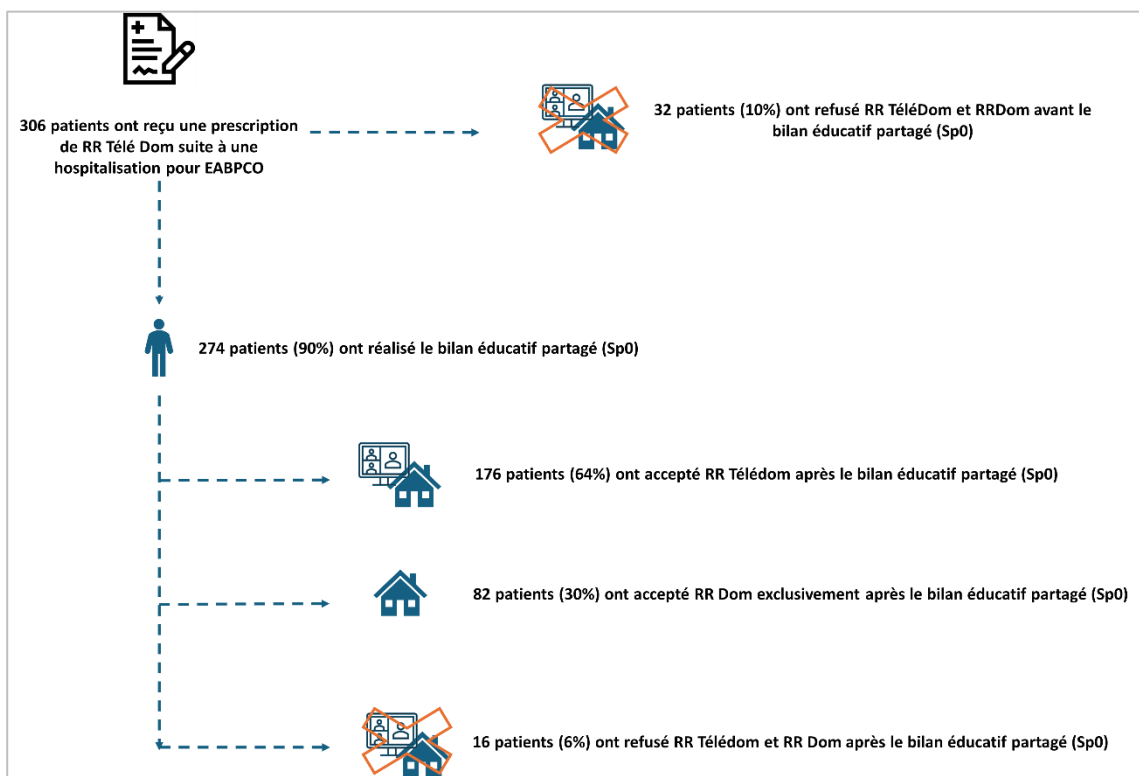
306 patients ont reçu une prescription de RR Télé Dom suite à une hospitalisation pour EABPCO

32 patients (10%) ont refusé RR TéléDom et RRDom avant le bilan éducatif partagé (Sp0)

274 patients (90%) ont réalisé le bilan éducatif partagé (Sp0)

176 patients (64%) ont accepté RR Télédom après le bilan éducatif partagé (Sp0)

82 patients (30%) ont accepté RR Dom exclusivement après le bilan éducatif partagé (Sp0)

16 patients (6%) ont refusé RR Télédom et RR Dom après le bilan éducatif partagé (Sp0)